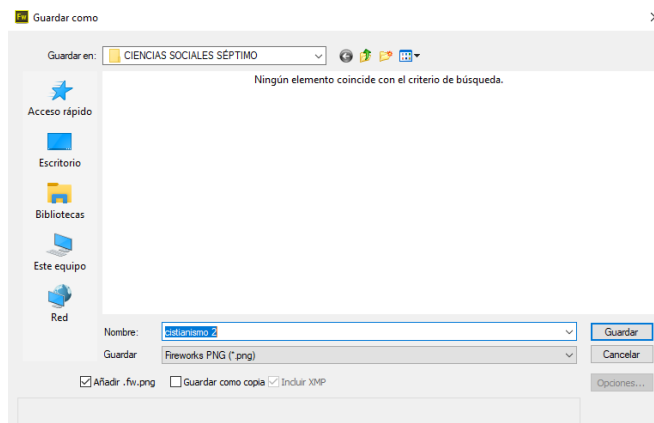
Fw Guardar como

Guardar en: CIENCIAS SOCIALES SÉPTIMO

Ningún elemento coincide con el criterio de búsqueda.

Acceso rápido

Escritorio

Bibliotecas

Este equipo

Red

Nombre: cistianismo 2

Guardar Fireworks PNG (*.png)

Guardar

Cancelar

Añadir .fw.png

Guardar como copia

Incluir XMP

Opciones...